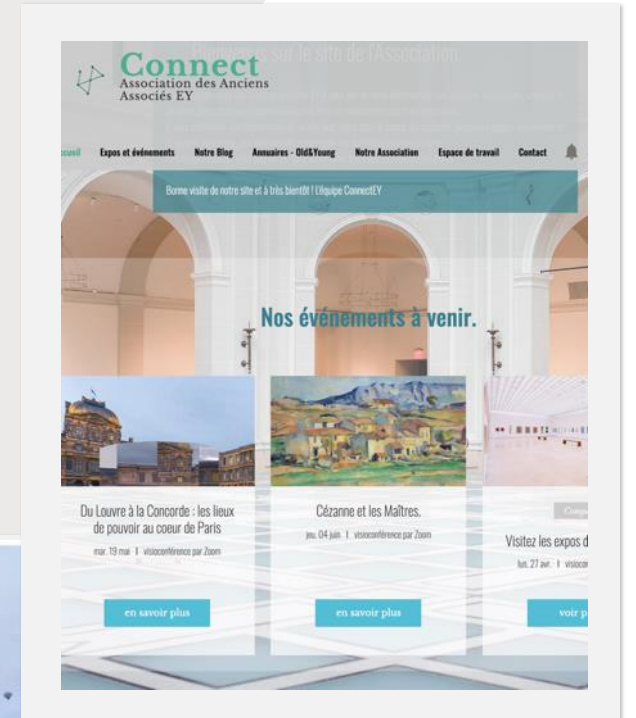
Connect
Association des Anciens Associés EY

Bienvenue sur le site de l'Association

ccueil   Expos et événements   Notre Blog   Annuaires - Old&Young   Notre Association   Espace de travail   Contact

Bonne visite de notre site et à très bientôt ! L'équipe ConnectEY

Nos événements à venir.

Du Louvre à la Concorde : les lieux de pouvoir au coeur de Paris
mar. 19 mai | visioconférence par Zoom
en savoir plus

Cézanne et les Maîtres.
jeu. 04 juin | visioconférence par Zoom
en savoir plus

Visitez les expos d
lun. 27 avr. | visioco
voir p